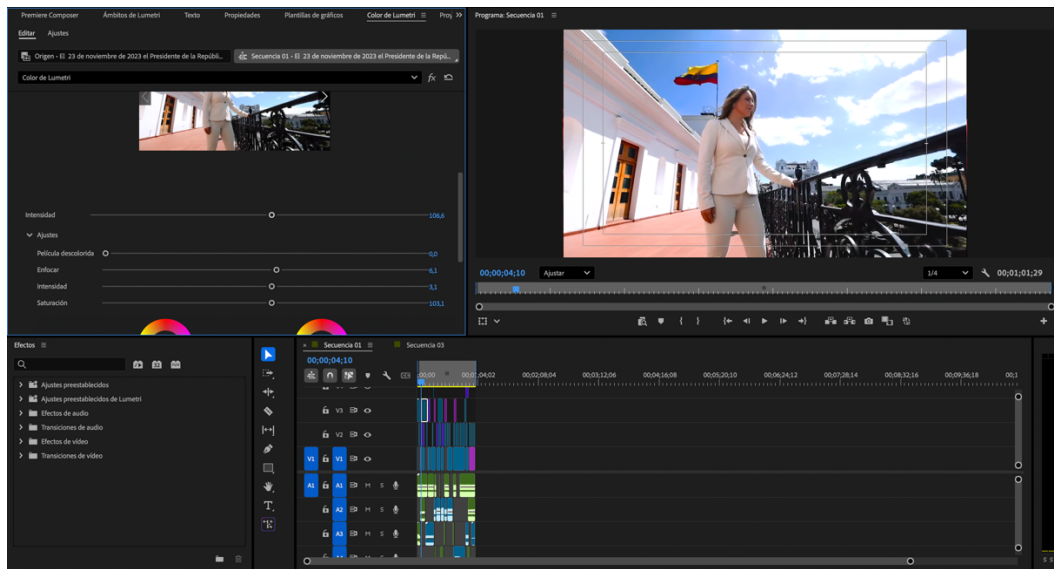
Premiere Composer Ámbitos de Lumetri Texto Propiedades Plantillas de gráficos Color de Lumetri ≡ Proy »

Editar Ajustes

Origen - El 23 de noviembre de 2023 el Presidente de la Repúbli... Secuencia 01 - El 23 de noviembre de 2023 el Presidente de la Repú...

Color de Lumetri fx

Intensidad 106,6

Ajustes

Película descolorida 0,0

Enfocar 6,1

Intensidad 3,1

Saturación 103,1

Programa: Secuencia 01 ≡

00;00;04;10 Ajustar 1/4 00;01;01;29

Efectos ≡

Ajustes preestablecidos

Ajustes preestablecidos de Lumetri

Efectos de audio

Transiciones de audio

Efectos de vídeo

Transiciones de vídeo

× Secuencia 01 ≡ Secuencia 03

00;00;04;10

;00;00 00;01;04;02 00;02;08;04 00;03;12;06 00;04;16;08 00;05;20;10 00;06;24;12 00;07;28;14 00;08;32;16 00;09;36;18 00;1

V3

V2

V1 V1

A1 A1 M S

A2 M S

A3 M S